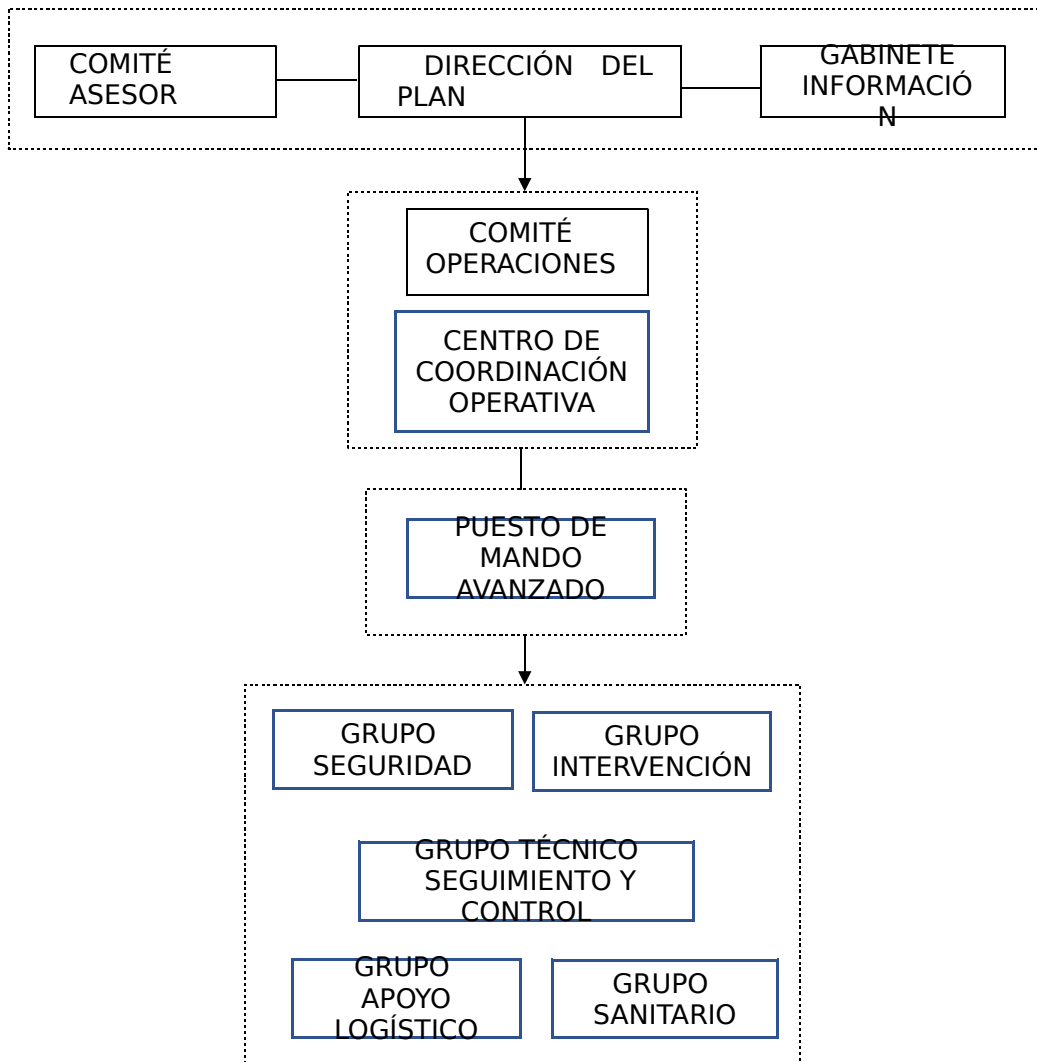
COMITÉ ASESOR

DIRECCIÓN DEL PLAN

GABINETE INFORMACIÓN

COMITÉ OPERACIONES

CENTRO DE COORDINACIÓN OPERATIVA

PUESTO DE MANDO AVANZADO

GRUPO SEGURIDAD

GRUPO INTERVENCIÓN

GRUPO TÉCNICO SEGUIMIENTO Y CONTROL

GRUPO APOYO LOGÍSTICO

GRUPO SANITARIO